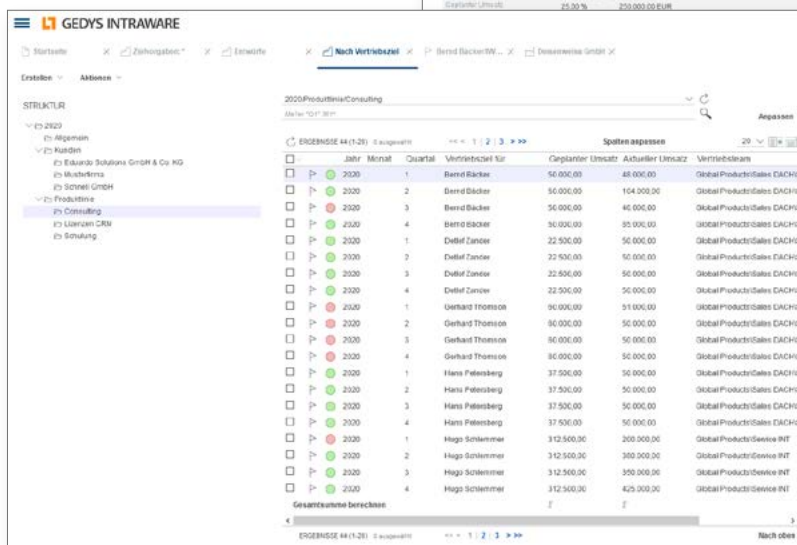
GEDYS INTRAWARE

Geplanter Umsatz 25,00 % 250.000,00 EUR

Startseite | Zielvorgaben * | Entwürfe | Nach Vertriebsziel | Bernd Bäcker/W... | Dessenveine GmbH

Erstellen | Aktionen

STRUKTUR

2020
Allgemein
Kunden
Eduardo Solutions GmbH & Co. KG
Musterfirma
Schnell GmbH
Produktlinie
Consulting
Lizenzen CRM
Schulung

2020/Produktlinie/Consulting

Anpassen

ERGEBNISSE 44 (1-20) 0 ausgewählt | << < 1 | 2 | 3 > >> | Spalten anpassen | 20

| Jahr | Monat | Quartal | Vertriebsziel für | Geplanter Umsatz | Aktueller Umsatz | Vertriebsteam |
|---|---|---|---|---|---|---|
| 2020 | | 1 | Bernd Bäcker | 50.000,00 | 48.000,00 | Global Products\Sales DACH |
| 2020 | | 2 | Bernd Bäcker | 50.000,00 | 104.000,00 | Global Products\Sales DACH |
| 2020 | | 3 | Bernd Bäcker | 50.000,00 | 40.000,00 | Global Products\Sales DACH |
| 2020 | | 4 | Bernd Bäcker | 50.000,00 | 85.000,00 | Global Products\Sales DACH |
| 2020 | | 1 | Detlef Zander | 22.500,00 | 50.000,00 | Global Products\Sales DACH |
| 2020 | | 2 | Detlef Zander | 22.500,00 | 50.000,00 | Global Products\Sales DACH |
| 2020 | | 3 | Detlef Zander | 22.500,00 | 50.000,00 | Global Products\Sales DACH |
| 2020 | | 4 | Detlef Zander | 22.500,00 | 50.000,00 | Global Products\Sales DACH |
| 2020 | | 1 | Gerhard Thomson | 60.000,00 | 51.000,00 | Global Products\Sales DACH |
| 2020 | | 2 | Gerhard Thomson | 60.000,00 | 50.000,00 | Global Products\Sales DACH |
| 2020 | | 3 | Gerhard Thomson | 60.000,00 | 50.000,00 | Global Products\Sales DACH |
| 2020 | | 4 | Gerhard Thomson | 60.000,00 | 50.000,00 | Global Products\Sales DACH |
| 2020 | | 1 | Hans Petersberg | 37.500,00 | 50.000,00 | Global Products\Sales DACH |
| 2020 | | 2 | Hans Petersberg | 37.500,00 | 50.000,00 | Global Products\Sales DACH |
| 2020 | | 3 | Hans Petersberg | 37.500,00 | 50.000,00 | Global Products\Sales DACH |
| 2020 | | 4 | Hans Petersberg | 37.500,00 | 50.000,00 | Global Products\Sales DACH |
| 2020 | | 1 | Hugo Schlemmer | 312.500,00 | 200.000,00 | Global Products\Service INT |
| 2020 | | 2 | Hugo Schlemmer | 312.500,00 | 300.000,00 | Global Products\Service INT |
| 2020 | | 3 | Hugo Schlemmer | 312.500,00 | 350.000,00 | Global Products\Service INT |
| 2020 | | 4 | Hugo Schlemmer | 312.500,00 | 425.000,00 | Global Products\Service INT |

Gesamtsumme berechnen

ERGEBNISSE 44 (1-20) 0 ausgewählt | << < 1 | 2 | 3 > >> | Nach oben